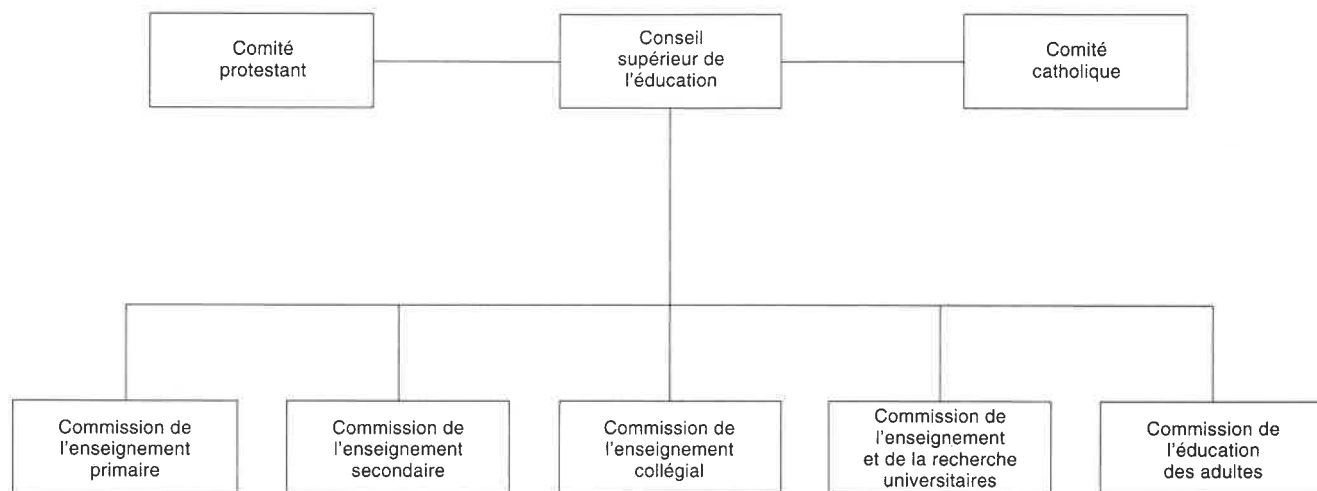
Comité protestant

Conseil supérieur de l'éducation

Comité catholique

Commission de l'enseignement primaire

Commission de l'enseignement secondaire

Commission de l'enseignement collégial

Commission de l'enseignement et de la recherche universitaires

Commission de l'éducation des adultes